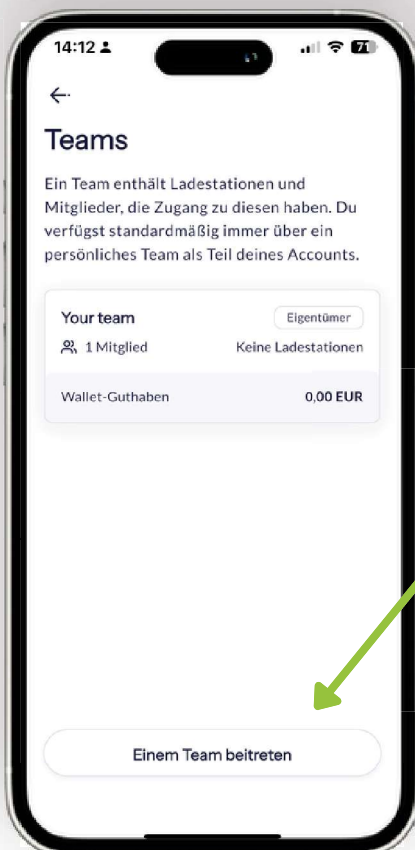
14:12

71

Teams

Ein Team enthält Ladestationen und Mitglieder, die Zugang zu diesen haben. Du verfügst standardmäßig immer über ein persönliches Team als Teil deines Accounts.

Your team

Eigentümer

1 Mitglied

Keine Ladestationen

Wallet-Guthaben

0,00 EUR

Einem Team beitreten